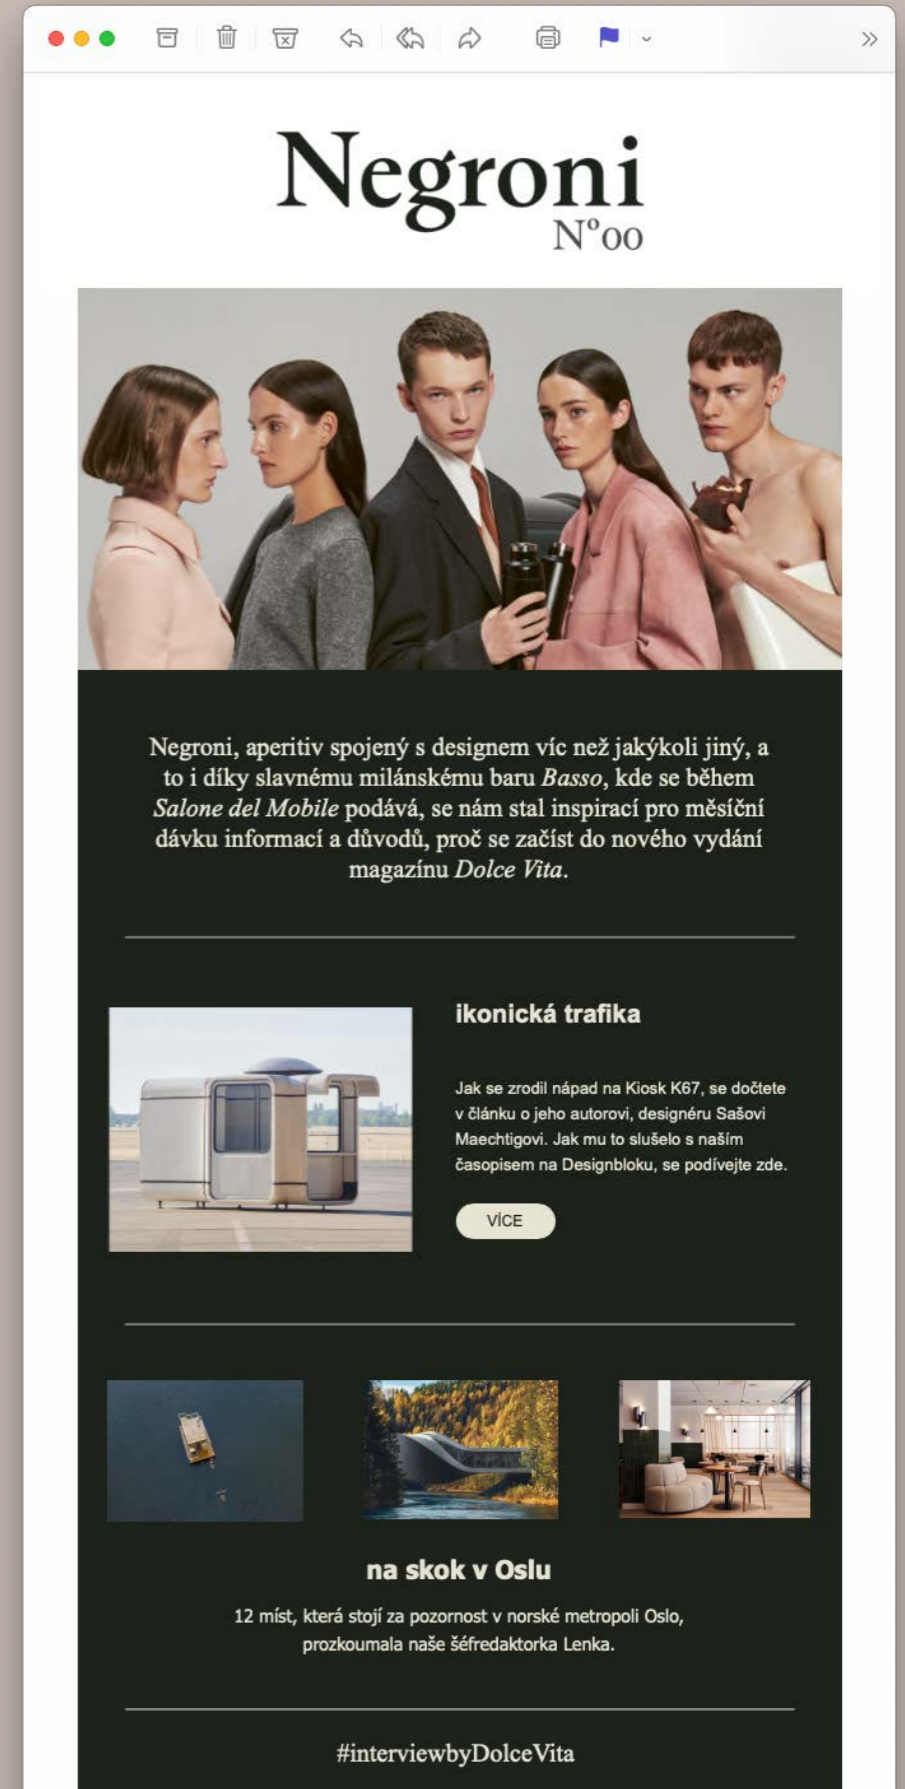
Negroni
N°00

Negroni, aperitiv spojený s designem víc než jakýkoli jiný, a to i díky slavnému milánskému baru Basso, kde se během Salone del Mobile podává, se nám stal inspirací pro měsíční dávku informací a důvodů, proč se začíst do nového vydání magazínu Dolce Vita.

ikonická trafika

Jak se zrodil nápad na Kiosk K67, se dočtete v článku o jeho autorovi, designéru Sašovi Maechtigovi. Jak mu to slušelo s naším časopisem na Designbloku, se podívejte zde.

VÍCE

na skok v Oslu

12 míst, která stojí za pozornost v norské metropoli Oslo, prozkoumala naše šéfredaktorka Lenka.

#interviewbyDolceVita